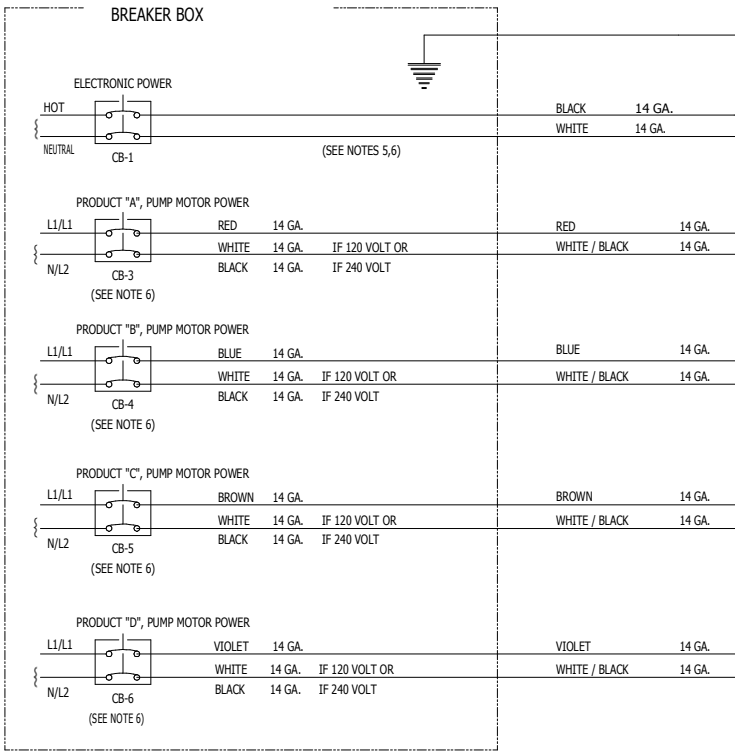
BREAKER BOX

ELECTRONIC POWER

HOT

NEUTRAL

CB-1

(SEE NOTES 5,6)

BLACK 14 GA.

WHITE 14 GA.

PRODUCT "A", PUMP MOTOR POWER

L1/L1

N/L2

CB-3

(SEE NOTE 6)

RED 14 GA.

WHITE 14 GA. IF 120 VOLT OR

BLACK 14 GA. IF 240 VOLT

RED 14 GA.

WHITE / BLACK 14 GA.

PRODUCT "B", PUMP MOTOR POWER

L1/L1

N/L2

CB-4

(SEE NOTE 6)

BLUE 14 GA.

WHITE 14 GA. IF 120 VOLT OR

BLACK 14 GA. IF 240 VOLT

BLUE 14 GA.

WHITE / BLACK 14 GA.

PRODUCT "C", PUMP MOTOR POWER

L1/L1

N/L2

CB-5

(SEE NOTE 6)

BROWN 14 GA.

WHITE 14 GA. IF 120 VOLT OR

BLACK 14 GA. IF 240 VOLT

BROWN 14 GA.

WHITE / BLACK 14 GA.

PRODUCT "D", PUMP MOTOR POWER

L1/L1

N/L2

CB-6

(SEE NOTE 6)

VIOLET 14 GA.

WHITE 14 GA. IF 120 VOLT OR

BLACK 14 GA. IF 240 VOLT

VIOLET 14 GA.

WHITE / BLACK 14 GA.